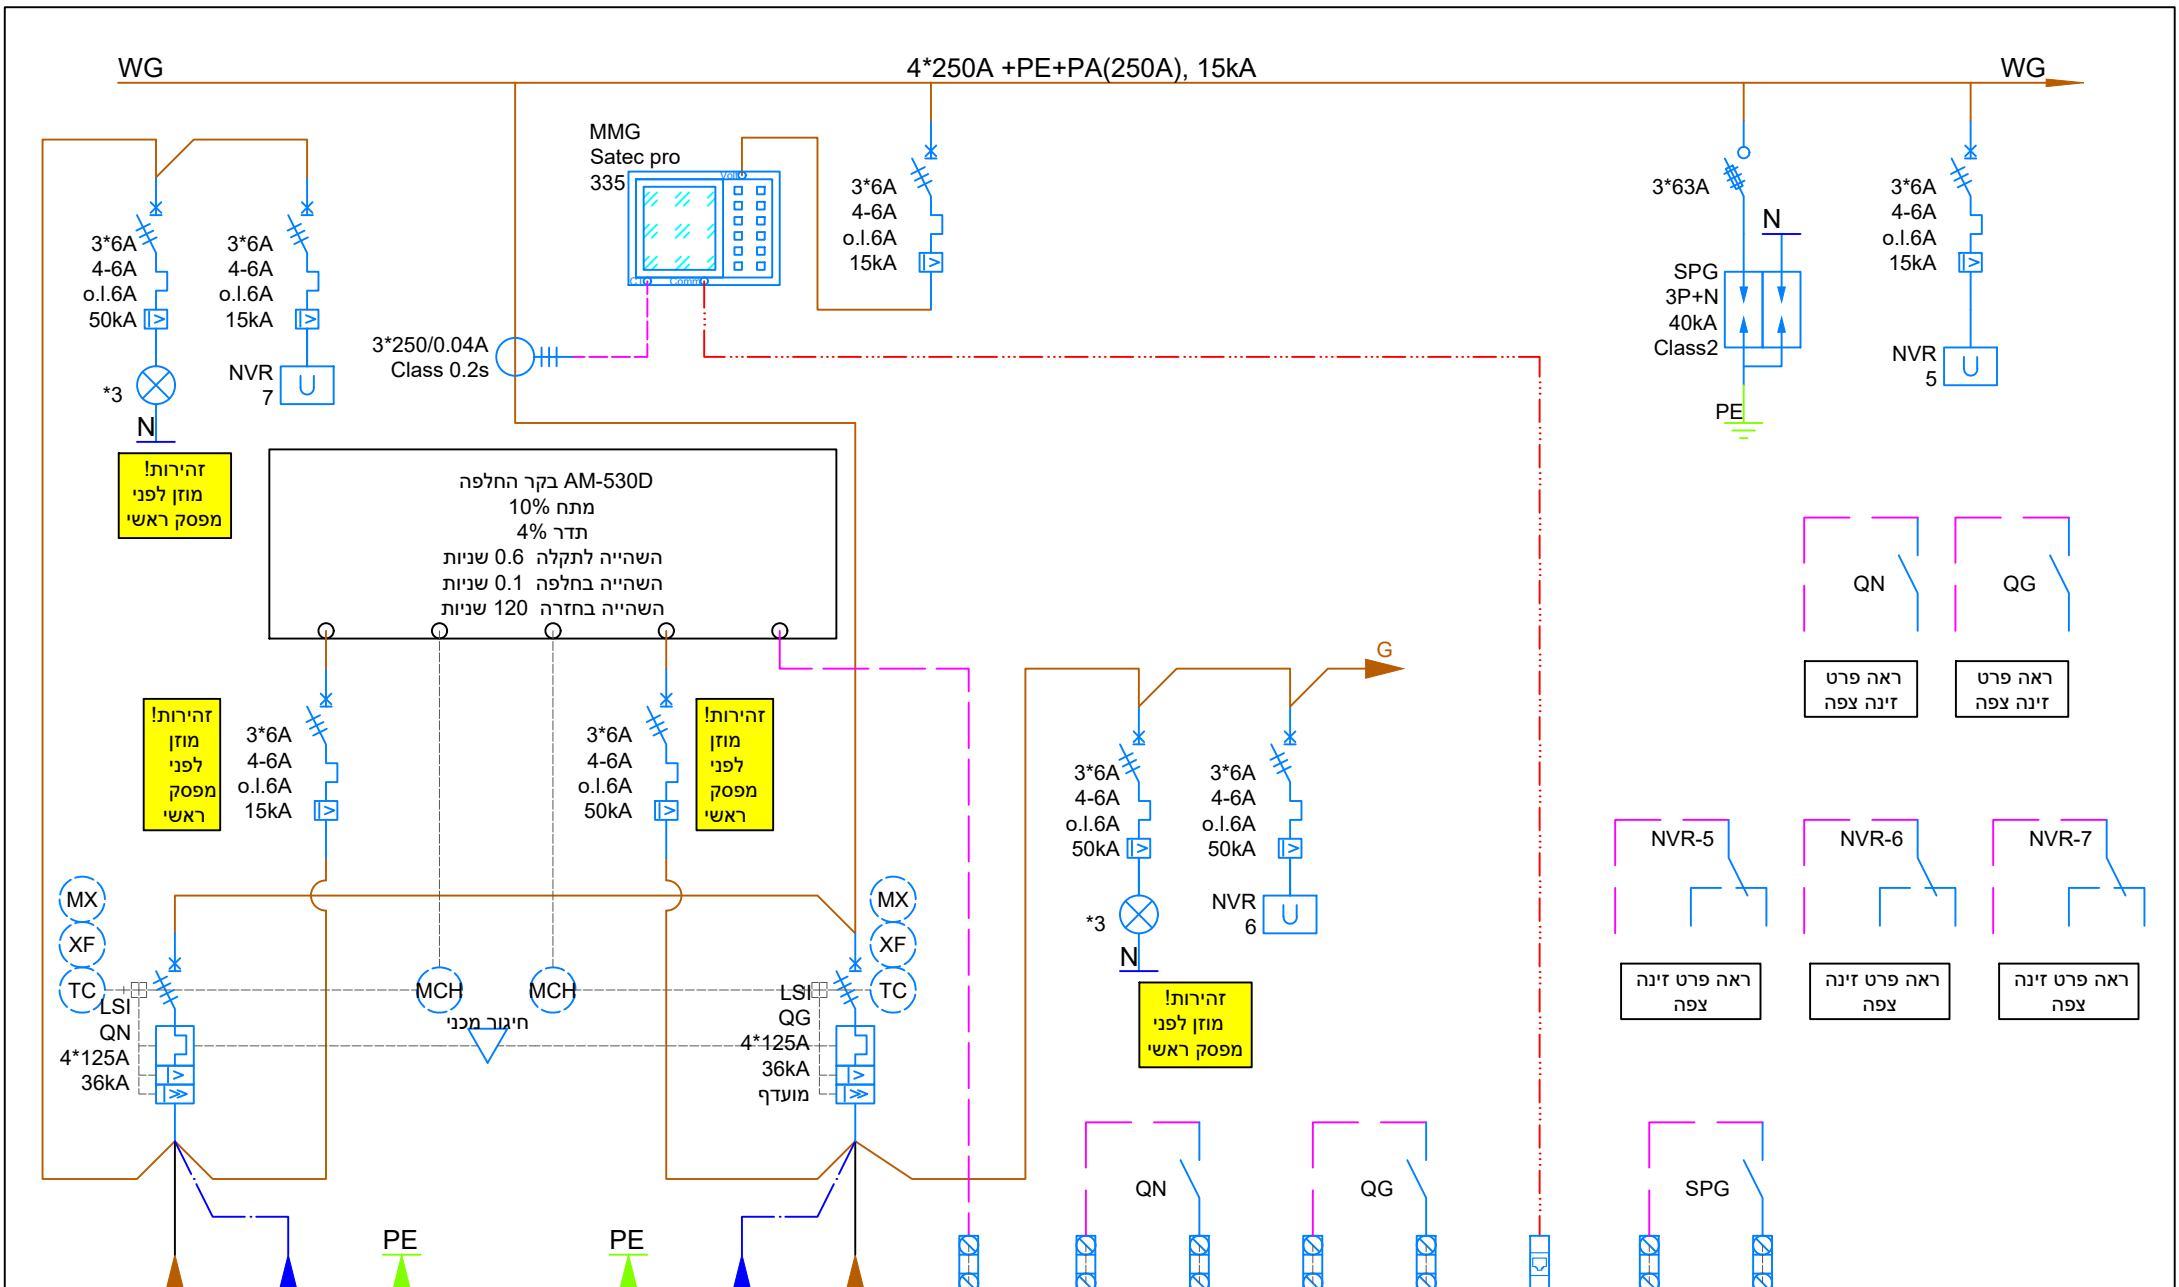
WG
4*250A +PE+PA(250A), 15kA
WG

MMG
Satec pro
335

3*6A
4-6A
o.l.6A
15kA

3*63A
N
SPG
3P+N
40kA
Class2
PE

3*6A
4-6A
o.l.6A
15kA
NVR
5

3*6A
4-6A
o.l.6A
50kA
*3
N

3*6A
4-6A
o.l.6A
15kA
NVR
7

3*250/0.04A
Class 0.2s

זהירות!
מוזן לפני
מפסק ראשי

בקר החלפה AM-530D
מתח 10%
תדר 4%
השהייה לתקלה 0.6 שניות
השהייה בחלפה 0.1 שניות
השהייה בחזרה 120 שניות

QN
QG
ראה פרט
זינה צפה
ראה פרט
זינה צפה

זהירות!
מוזן
לפני
מפסק
ראשי

3*6A
4-6A
o.l.6A
15kA

3*6A
4-6A
o.l.6A
50kA

זהירות!
מוזן
לפני
מפסק
ראשי

G

3*6A
4-6A
o.l.6A
50kA
*3
N

3*6A
4-6A
o.l.6A
50kA
NVR
6

זהירות!
מוזן לפני
מפסק ראשי

NVR-5
NVR-6
NVR-7
ראה פרט זינה
צפה
ראה פרט זינה
צפה
ראה פרט זינה
צפה

MX
XF
TC
LSI
QN
4*125A
36kA

MCH
MCH
חיגור מכני

MX
XF
TC
LSI
QG
4*125A
36kA
מועדף

QN
QG
SPG

PE
PE